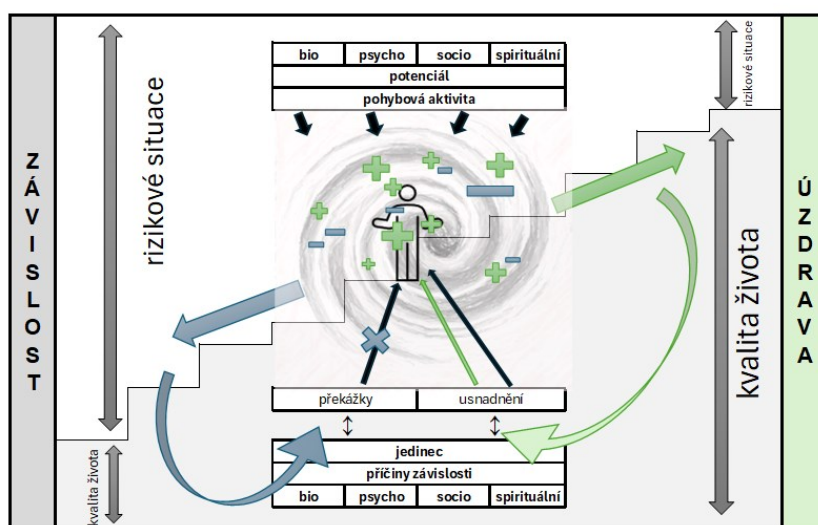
ZÁVISLOST

rizikové situace

| bio | psycho | socio | spirituální |
|---|---|---|---|
| potenciál | | | |
| pohybová aktivita | | | |

rizikové situace

ÚZDRAVA

kvalita života

překážky

usnadnění

kvalita života

| jedinec | | | |
|---|---|---|---|
| příčiny závislosti | | | |
| bio | psycho | socio | spirituální |